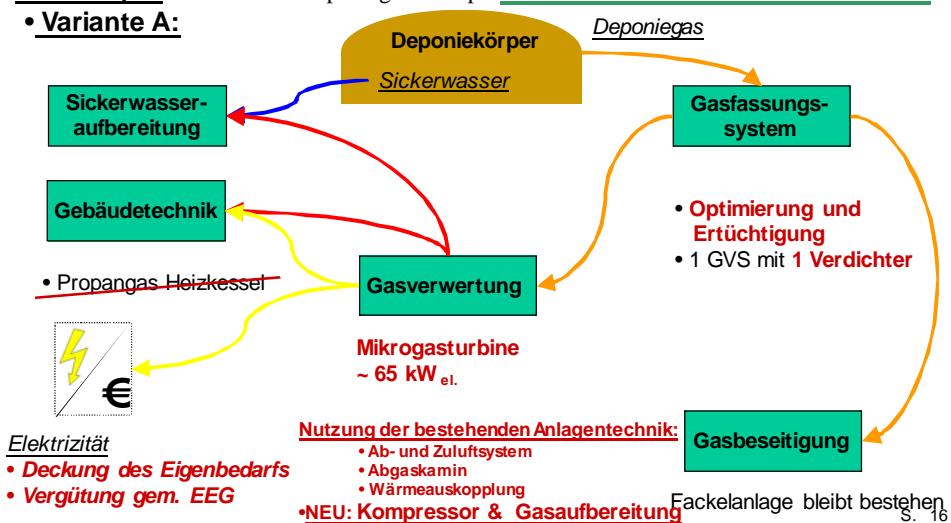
• Variante A:

Deponiekörper

Deponiegas

Sickerwasser

Sickerwasseraufbereitung

Gasfassungssystem

Gebäudetechnik

• Optimierung und Ertüchtigung

• 1 GVS mit 1 Verdichter

• Propangas Heizkessel

Gasverwertung

Mikrogasturbine
~ 65 kW$_{el.}$

€

Elektrizität
• Deckung des Eigenbedarfs
• Vergütung gem. EEG

Nutzung der bestehenden Anlagentechnik:
• Ab- und Zuluftsystem
• Abgaskamin
• Wärmeauskopplung
•NEU: Kompressor & Gasaufbereitung

Gasbeseitigung

Fackelanlage bleibt bestehen

S. 16